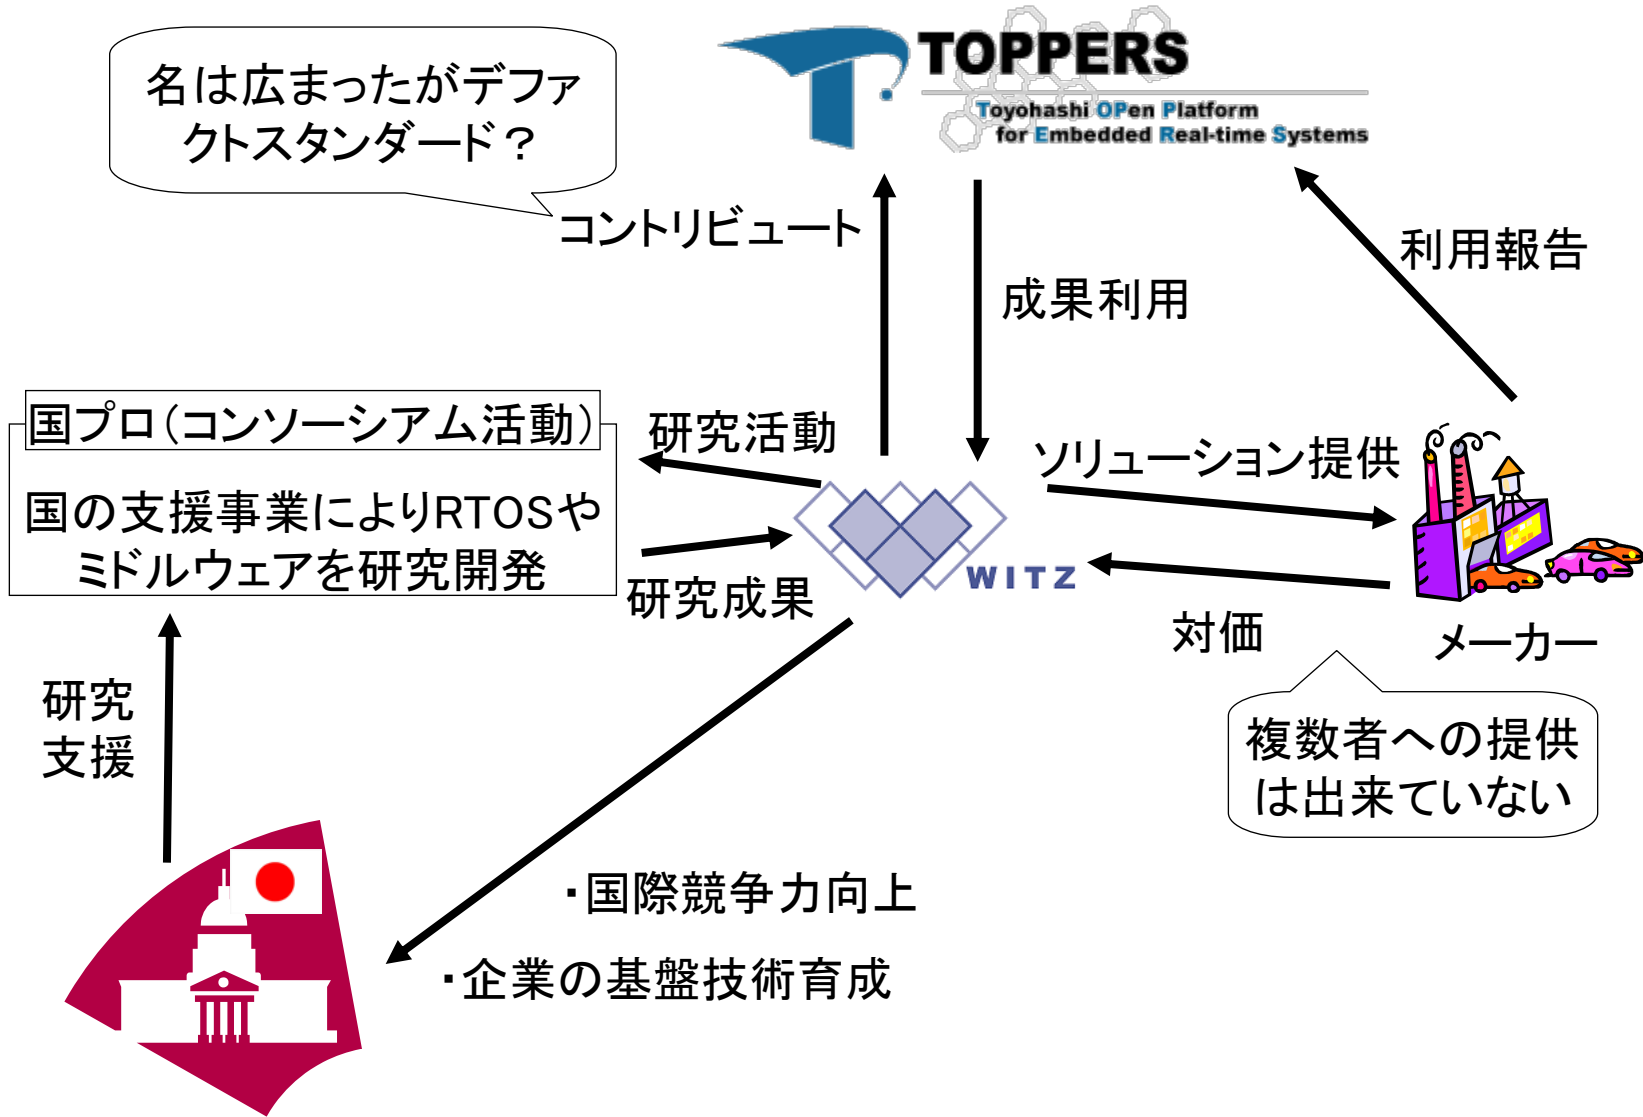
名は広まったがデファクトスタンダード？

TOPPERS
Toyohashi OPen Platform
for Embedded Real-time Systems

コントリビュート

成果利用

利用報告

国プロ（コンソーシアム活動）

国の支援事業によりRTOSやミドルウェアを研究開発

研究活動

研究成果

WITZ

ソリューション提供

対価

メーカー

複数者への提供は出来ていない

研究
支援

・国際競争力向上

・企業の基盤技術育成